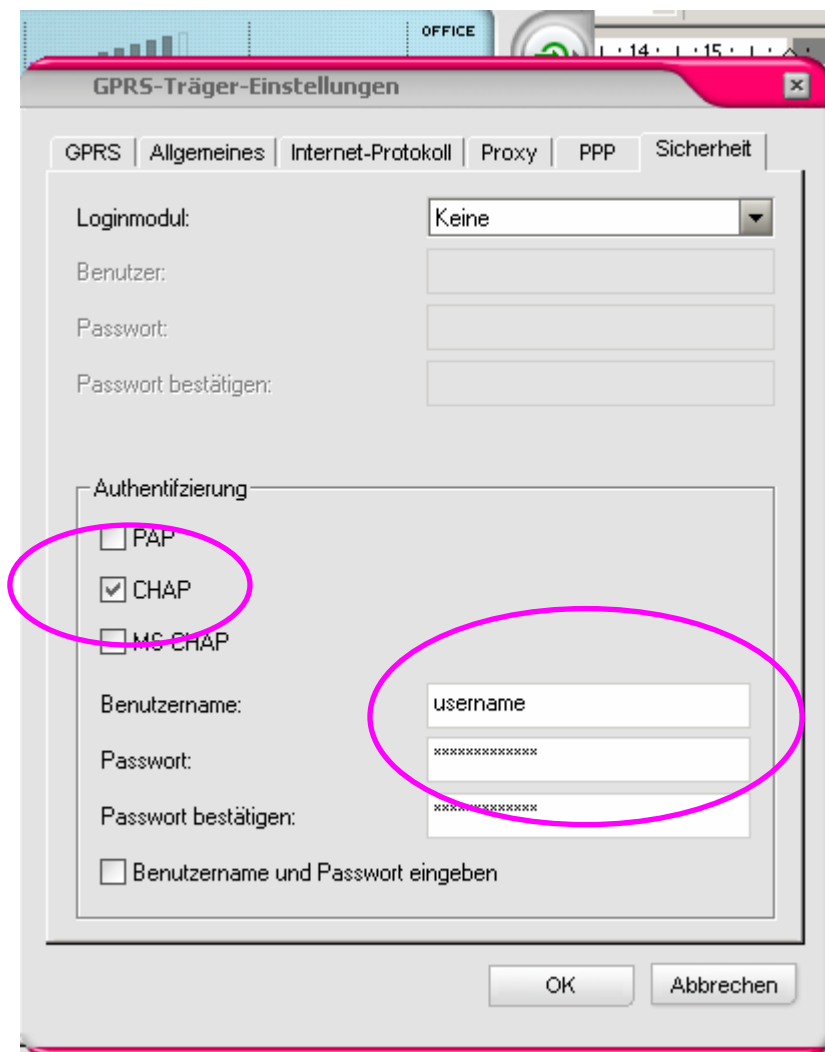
OFFICE

14 · 15

GPRS-Träger-Einstellungen

×

GPRS | Allgemeines | Internet-Protokoll | Proxy | PPP | Sicherheit

Loginmodul: Keine

Benutzer:

Passwort:

Passwort bestätigen:

Authentifzierung

PAP

CHAP

MS-CHAP

Benutzername: username

Passwort: *************

Passwort bestätigen: *************

Benutzername und Passwort eingeben

OK

Abbrechen